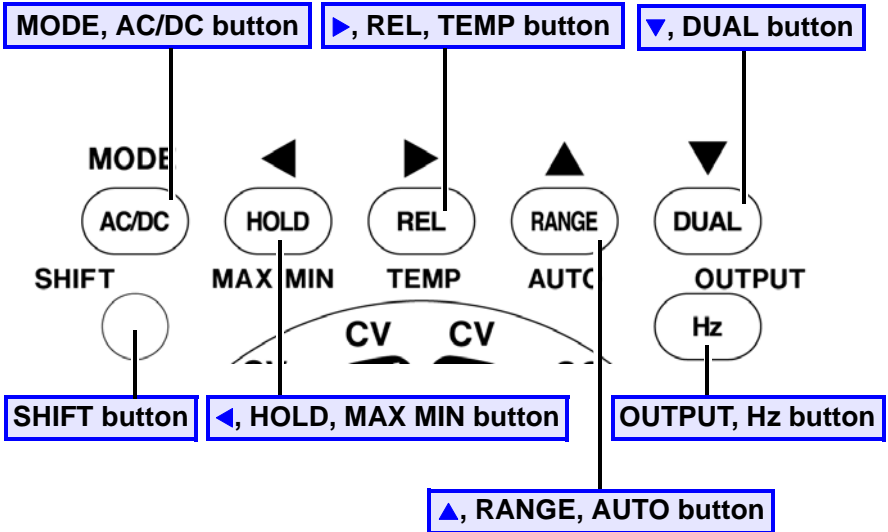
MODE, AC/DC button

▶, REL, TEMP button

▼, DUAL button

MODE ◀ ▶ ▲ ▼

AC/DC HOLD REL RANGE DUAL

SHIFT MAX MIN TEMP AUTO OUTPUT

Hz

CV CV

SHIFT button

◀, HOLD, MAX MIN button

OUTPUT, Hz button

▲, RANGE, AUTO button